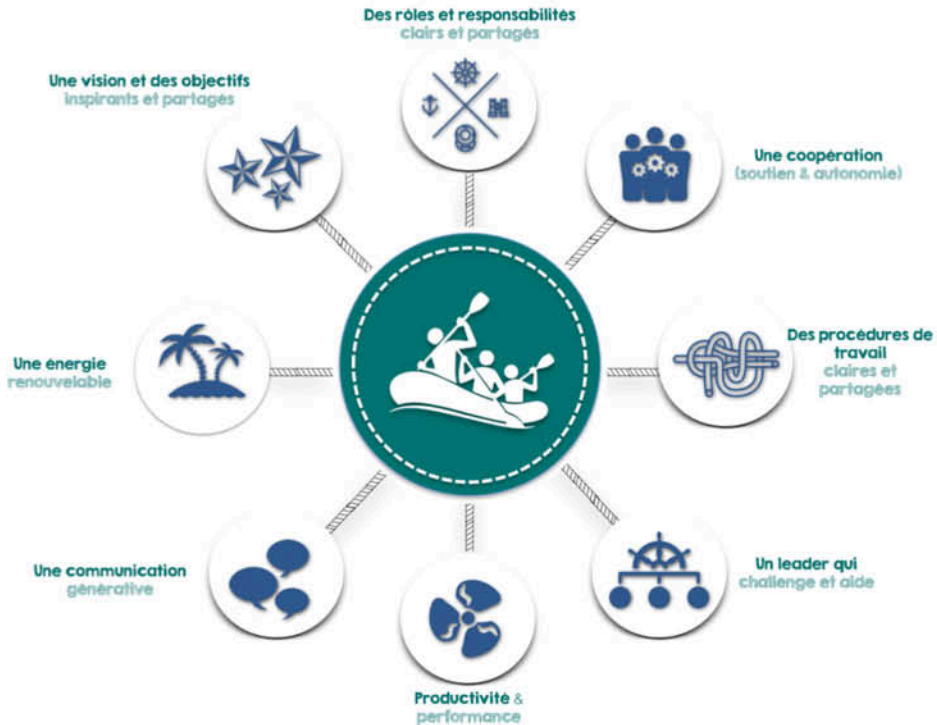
Des rôles et responsabilités
clairs et partagés

Une vision et des objectifs
inspirants et partagés

Une coopération
(soutien & autonomie)

Une énergie
renouvelable

Des procédures de travail
claires et partagées

Une communication
génèrative

Un leader qui
challenge et aide

Productivité &
performance